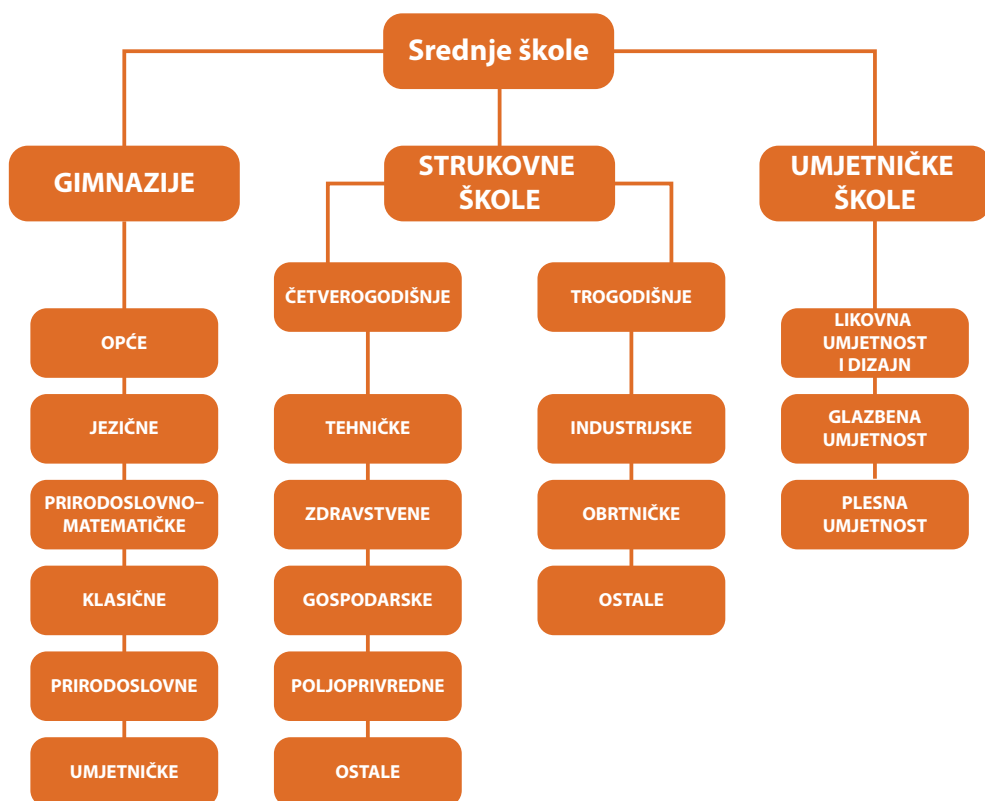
Srednje škole

GIMNAZIJE

OPĆE

JEZIČNE

PRIRODOSLOVNO–MATEMATIČKE

KLASIČNE

PRIRODOSLOVNE

UMJETNIČKE

STRUKOVNE ŠKOLE

ČETVEROGODIŠNJE

TEHNIČKE

ZDRAVSTVENE

GOSPODARSKE

POLJOPRIVREDNE

OSTALE

TROGODIŠNJE

INDUSTRIJSKE

OBRTNIČKE

OSTALE

UMJETNIČKE ŠKOLE

LIKOVNA UMJETNOST I DIZAJN

GLAZBENA UMJETNOST

PLESNA UMJETNOST